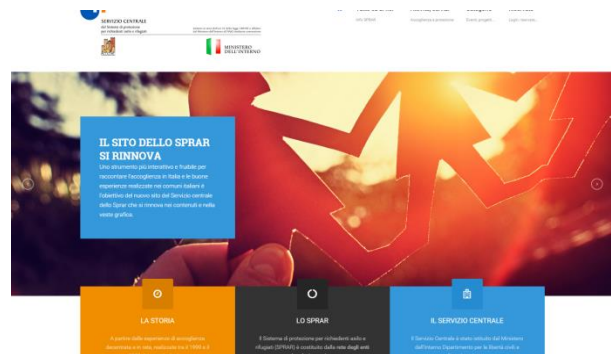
SERVIZIO CENTRALE
del Sistema di protezione per richiedenti asilo e rifugiati

MINISTERO DELL'INTERNO

IL SITO DELLO SPRAR SI RINNOVA

Uno strumento più interattivo e fruibile per raccontare l'accoglienza in Italia e le buone esperienze realizzate nei comuni italiani è l'obiettivo del nuovo sito del Servizio centrale dello Sprar che si rinnova nei contenuti e nella veste grafica.

LA STORIA

A partire dalle esperienze di accoglienza decentrata e in rete, realizzate tra il 1999 e il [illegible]

LO SPRAR

Il Sistema di protezione per richiedenti asilo e rifugiati (SPRAR) è costituito dalla rete degli enti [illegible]

IL SERVIZIO CENTRALE

Il Servizio Centrale è stato istituito dal Ministero dell'Interno Dipartimento per le libertà civili e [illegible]